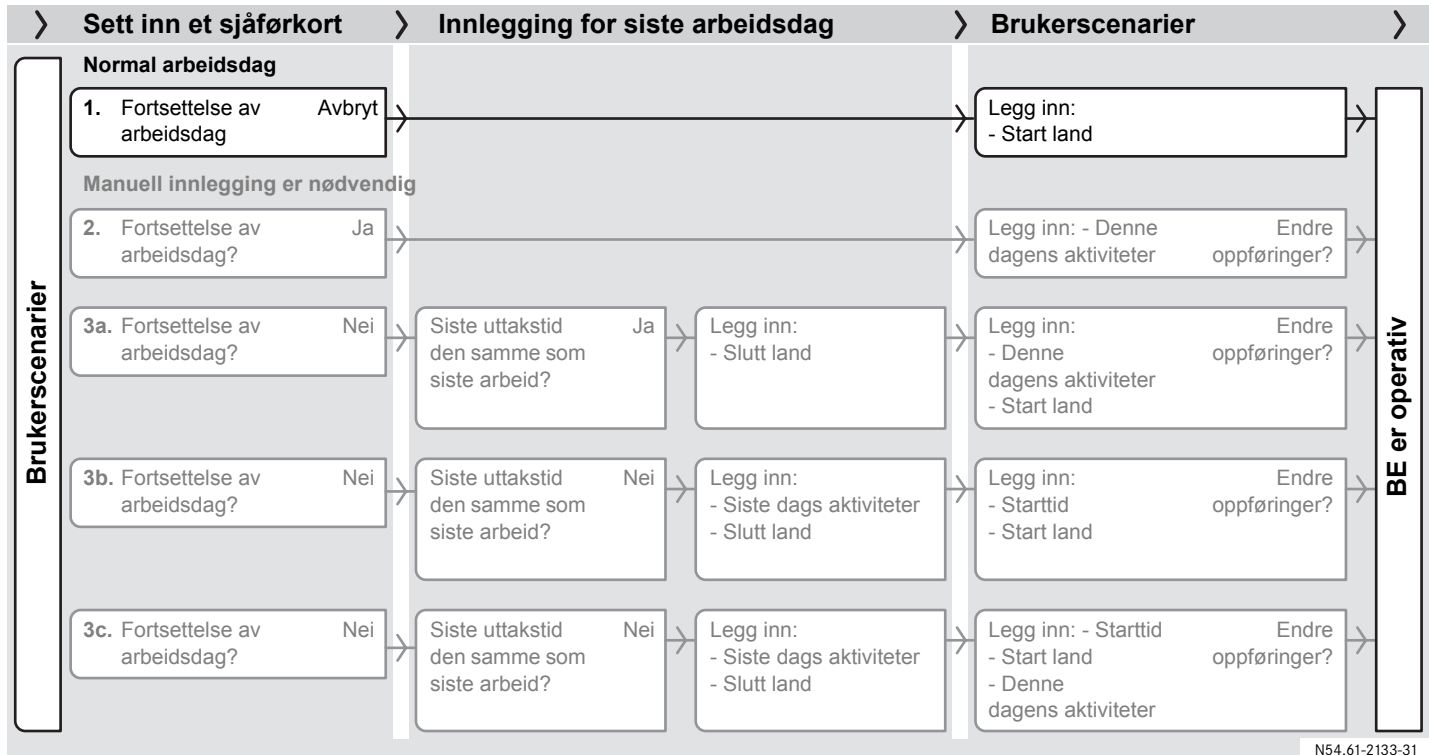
Sett inn et sjåførkort
Innlegging for siste arbeidsdag
Brukerscenarier

Brukerscenarier

Normal arbeidsdag

1. Fortsettelse av arbeidsdag Avbryt
Legg inn:
- Start land

Manuell innlegging er nødvendig

2. Fortsettelse av arbeidsdag? Ja
Legg inn: - Denne dagens aktiviteter Endre oppføringer?

3a. Fortsettelse av arbeidsdag? Nei
Siste uttakstid den samme som siste arbeid? Ja
Legg inn:
- Slutt land
Legg inn:
- Denne dagens aktiviteter
- Start land
Endre oppføringer?

3b. Fortsettelse av arbeidsdag? Nei
Siste uttakstid den samme som siste arbeid? Nei
Legg inn:
- Siste dags aktiviteter
- Slutt land
Legg inn:
- Starttid
- Start land
Endre oppføringer?

3c. Fortsettelse av arbeidsdag? Nei
Siste uttakstid den samme som siste arbeid? Nei
Legg inn:
- Siste dags aktiviteter
- Slutt land
Legg inn: - Starttid
- Start land
- Denne dagens aktiviteter
Endre oppføringer?

BE er operativ

N54.61-2133-31